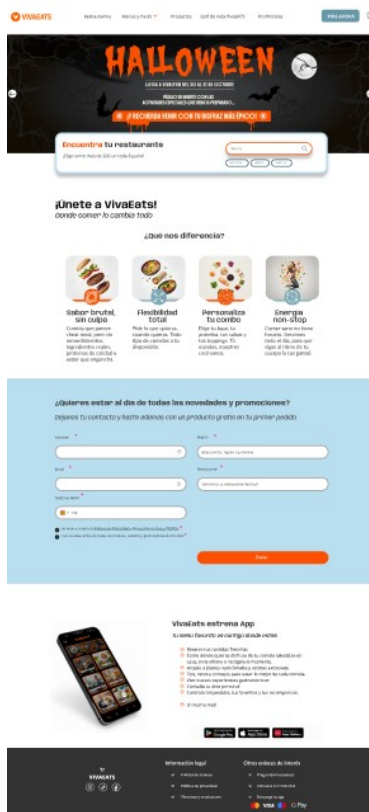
VIVAEATS

Restaurantes Menú y Packs Productos Gift de VivaEATS Promociones PIDE AHORA

HALLOWEEN

¡RECUERDA VENIR CON TU DISFRAZ MÁS ÉPICO!

Encuentra tu restaurante

¡Unete a VivaEats!
donde comer lo cambia todo

¿Que nos diferencia?

Sabor brutal, sin culpa

Flexibilidad total

Personaliza tu combo

Energía non-stop

¿Quieres estar al día de todas las novedades y promociones?

Déjanos tu contacto y hazte además con un producto gratis en tu primer pedido.

Enviar

VivaEats estrena App

Tu sabor favorito va contigo desde ahora

VIVAEATS

Información legal

Otros enlaces de interés

VISA G Pay